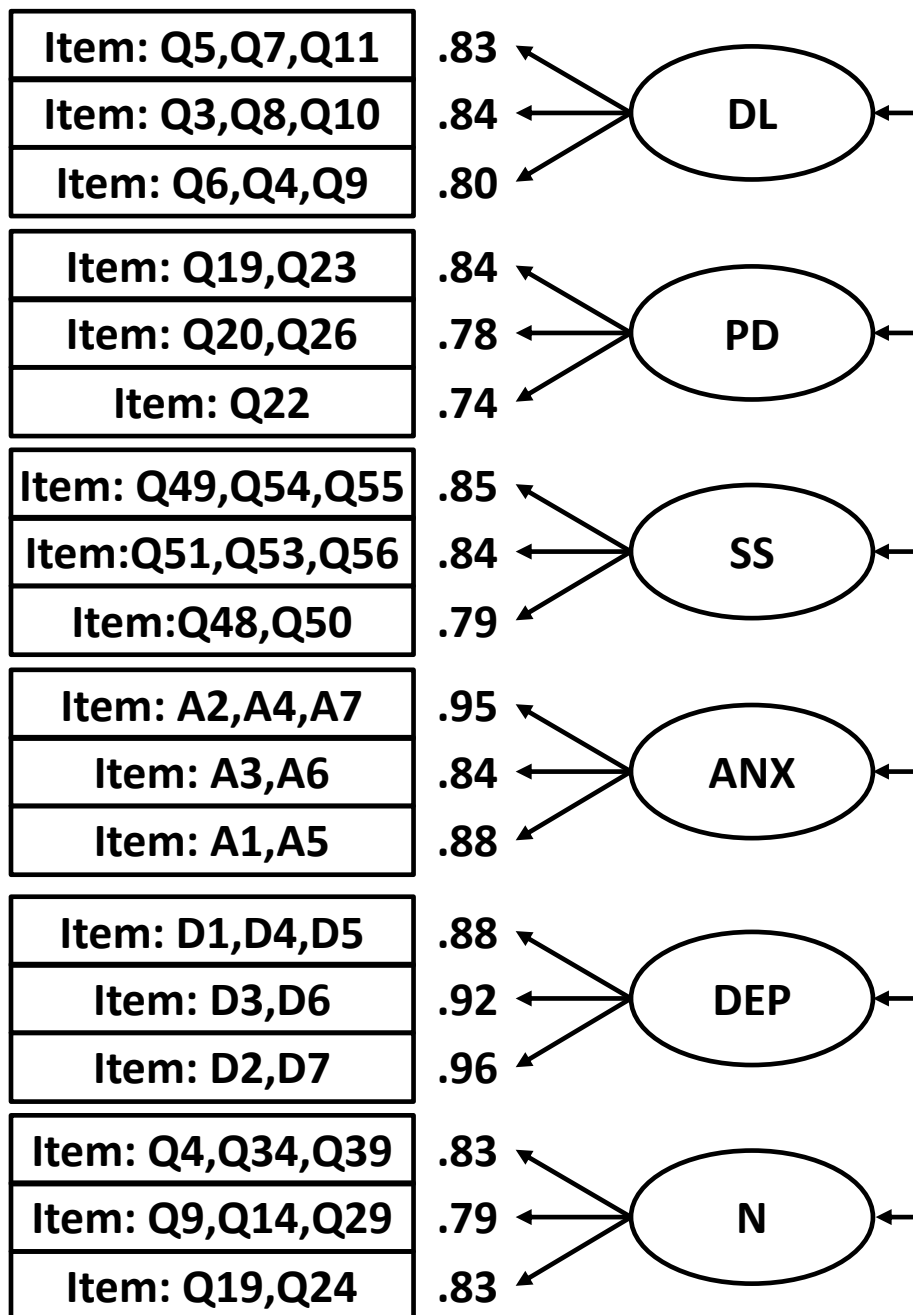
Item: Q5,Q7,Q11 .83
Item: Q3,Q8,Q10 .84
Item: Q6,Q4,Q9 .80
DL

Item: Q19,Q23 .84
Item: Q20,Q26 .78
Item: Q22 .74
PD

Item: Q49,Q54,Q55 .85
Item:Q51,Q53,Q56 .84
Item:Q48,Q50 .79
SS

Item: A2,A4,A7 .95
Item: A3,A6 .84
Item: A1,A5 .88
ANX

Item: D1,D4,D5 .88
Item: D3,D6 .92
Item: D2,D7 .96
DEP

Item: Q4,Q34,Q39 .83
Item: Q9,Q14,Q29 .79
Item: Q19,Q24 .83
N